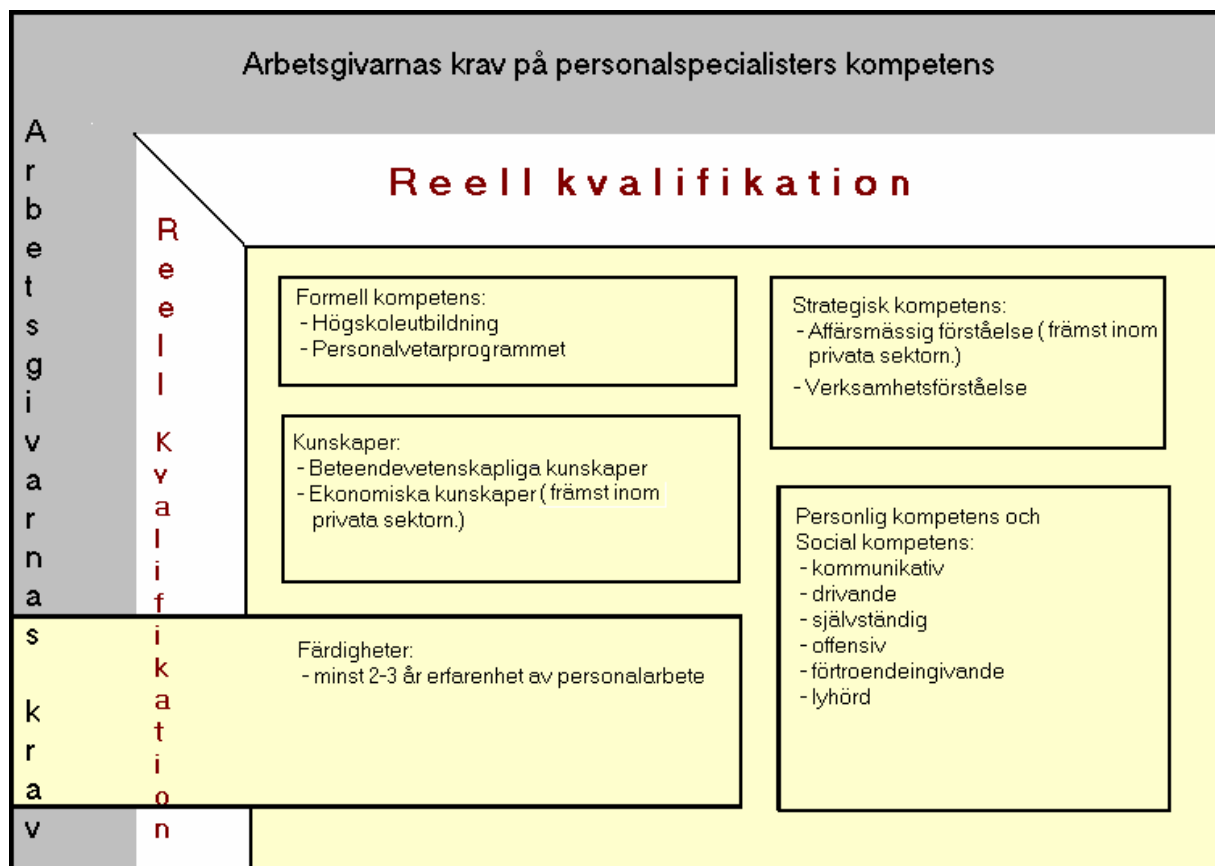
Arbetsgivarnas krav på personalspecialisters kompetens

Arbetsgivarnas krav

Reell kvalifikation

Reell Kvalifikation

Formell kompetens:
- Högskoleutbildning
- Personalvetarprogrammet

Strategisk kompetens:
- Affärsmässig förståelse ( främst inom privata sektorn.)
- Verksamhetsförståelse

Kunskaper:
- Beteendevetenskapliga kunskaper
- Ekonomiska kunskaper ( främst inom privata sektorn.)

Personlig kompetens och Social kompetens:
- kommunikativ
- drivande
- självständig
- offensiv
- förtroendeingivande
- lyhörd

Färdigheter:
- minst 2-3 år erfarenhet av personalarbete